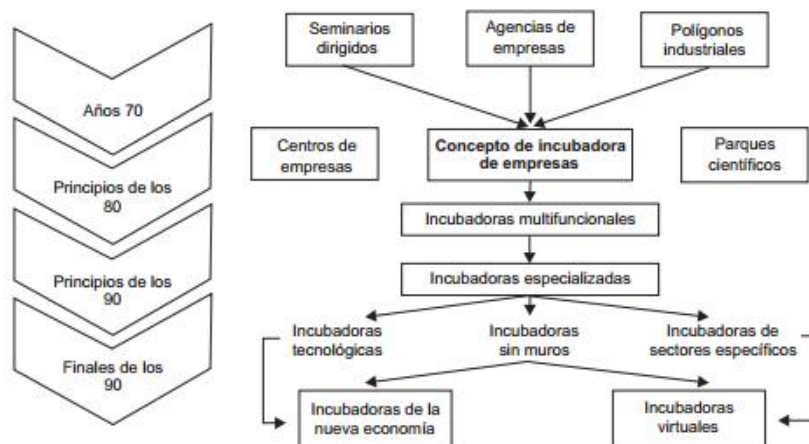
Años 70

Principios de los 80

Principios de los 90

Finales de los 90

Seminarios dirigidos

Agencias de empresas

Polígonos industriales

Centros de empresas

Concepto de incubadora de empresas

Parques científicos

Incubadoras multifuncionales

Incubadoras especializadas

Incubadoras tecnológicas

Incubadoras sin muros

Incubadoras de sectores específicos

Incubadoras de la nueva economía

Incubadoras virtuales